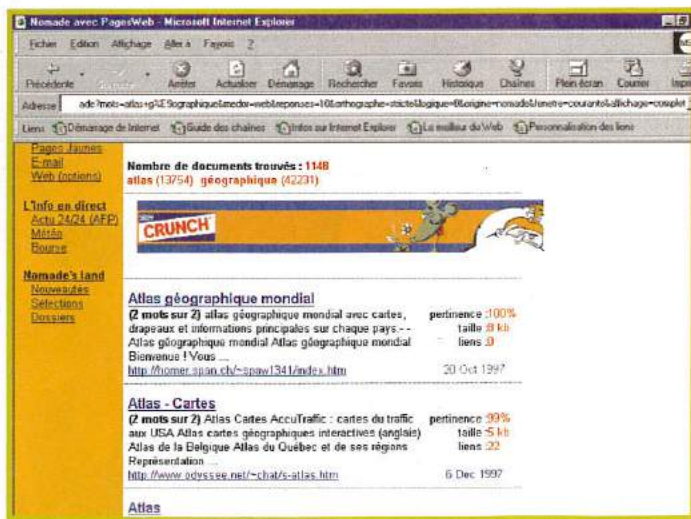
Nomade avec PagesWeb - Microsoft Internet Explorer

Fichier Edition Affichage Aller à Favoris ?

Précédente Suivante Arrêter Actualiser Démarrage Rechercher Favoris Historique Chaînes Plein écran Courrier Impr

Adresse ade?mots=atlas+g%E9ographique&media=web&reponses=10&orthographe=stricte&logique=0&origine=nomade&fenetre=courante&affichage=complet

Liens Démarrage de Internet Guide des chaînes Infos sur Internet Explorer Le meilleur du Web Personnalisation des liens

Pages Jaunes
E-mail
Web (options)

L'info en direct
Actu 24/24 (AFP)
Météo
Bourse

Nomade's land
Nouveautés
Sélections
Dossiers

Nombre de documents trouvés : 1148
atlas (13754) géographique (42231)

CRUNCH

Atlas géographique mondial
(2 mots sur 2) atlas géographique mondial avec cartes, drapeaux et informations principales sur chaque pays.- - Atlas géographique mondial Atlas géographique mondial Bienvenue ! Vous ...
http://homer.span.ch/~spaw1341/index.htm
pertinence :100%
taille :9 kb
liens :0
20 Oct 1997

Atlas - Cartes
(2 mots sur 2) Atlas Cartes AccuTraffic : cartes du traffic aux USA Atlas cartes géographiques interactives (anglais) Atlas de la Belgique Atlas du Québec et de ses régions Représentation ...
http://www.odyssee.net/~chat/s-atlas.htm
pertinence :99%
taille :5 kb
liens :22
6 Dec 1997

Atlas